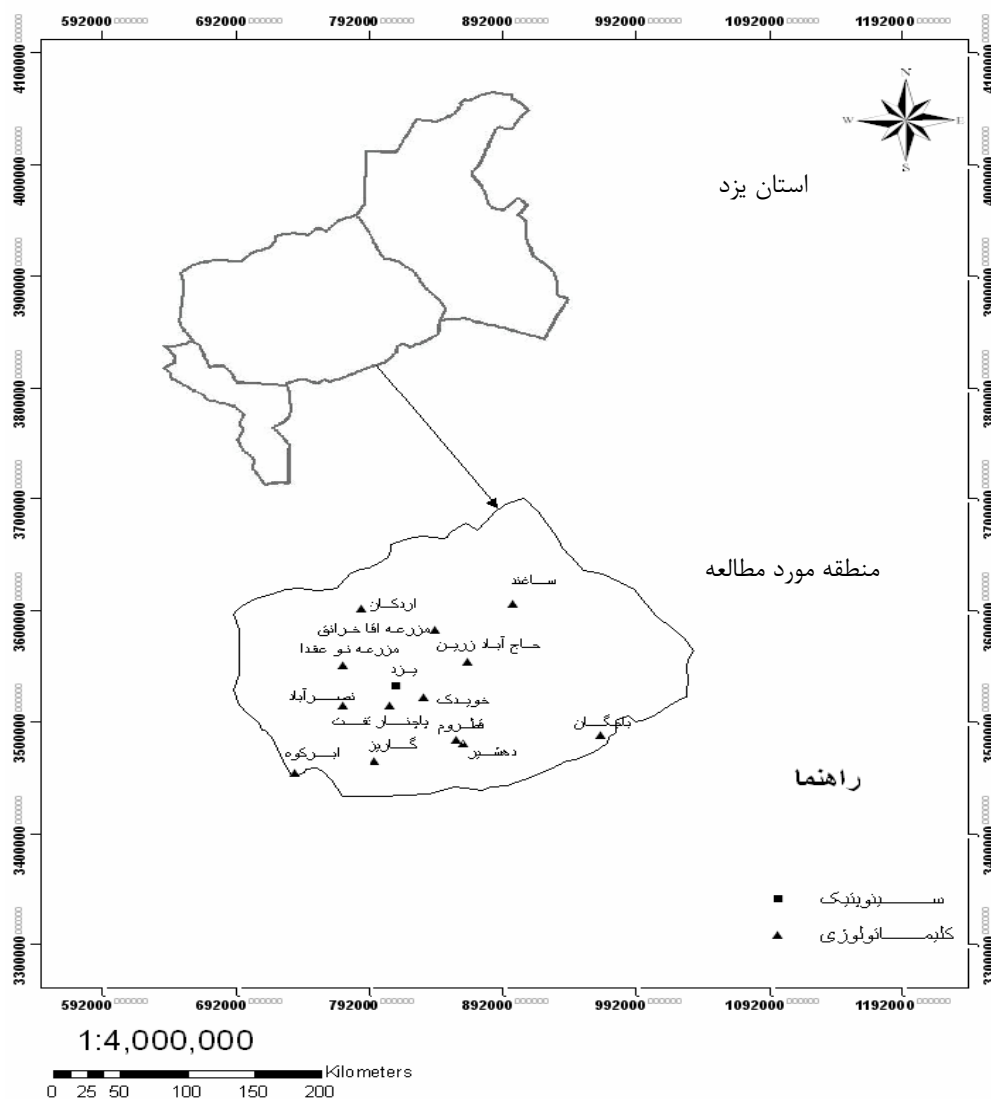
592000 692000 792000 892000 992000 1092000 1192000

4100000
4000000
3900000
3800000
3700000
3600000
3500000
3400000
3300000

N
W E
S

استان یزد

منطقه مورد مطالعه

ساغند
اردکان
مزرعه اقا خرانق
حاج آباد زرین
مزرعه نو عقدا
یزد
خویدک
نصیرآباد
باجنان تفت
فطروم
بافگان
گاریز
دهشیر
ابرکوه

راهنما

سینوپتیک
کلیماتولوژی

592000 692000 792000 892000 992000 1092000 1192000

1:4,000,000

0 25 50 100 150 200
Kilometers